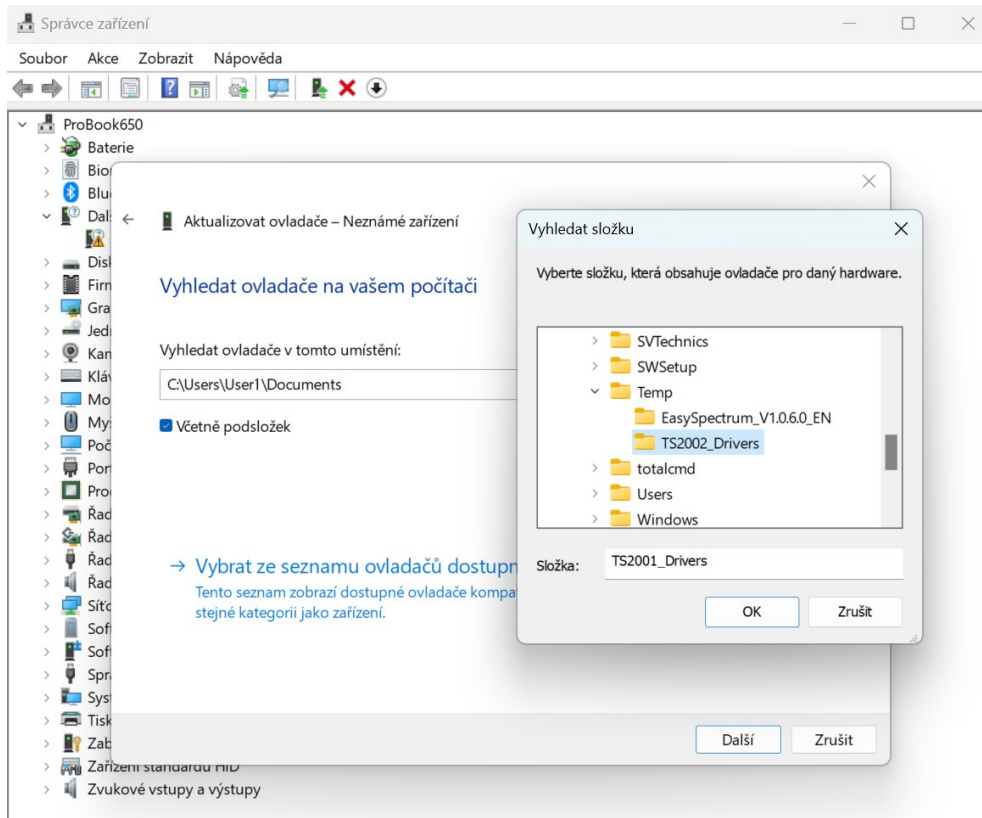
Správce zařízení

Soubor Akce Zobrazit Nápověda

ProBook650
Baterie
Bio
Blu
Dal
Disk
Firn
Gra
Jedi
Kan
Kláv
Mo
Mys
Poč
Port
Pro
Řad
Řad
Řad
Řad
Síťo
Soft
Soft
Spra
Syst
Tisk
Zab
Zařízení standardu HID
Zvukové vstupy a výstupy

Aktualizovat ovladače – Neznámé zařízení

Vyhledat ovladače na vašem počítači

Vyhledat ovladače v tomto umístění:

C:\Users\User1\Documents

Včetně podsložek

→ Vybrat ze seznamu ovladačů dostupn
Tento seznam zobrazí dostupné ovladače kompat
stejné kategorii jako zařízení.

Další Zrušit

Vyhledat složku

Vyberte složku, která obsahuje ovladače pro daný hardware.

SVTechnics
SWSetup
Temp
EasySpectrum_V1.0.6.0_EN
TS2002_Drivers
totalcmd
Users
Windows

Složka: TS2001_Drivers

OK Zrušit